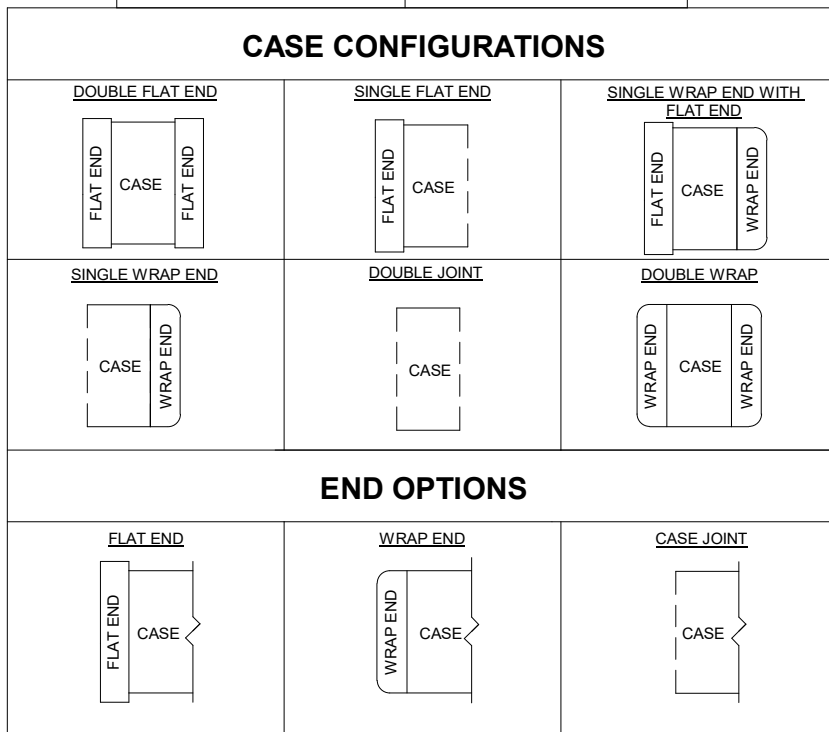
CASE CONFIGURATIONS

| DOUBLE FLAT END | SINGLE FLAT END | SINGLE WRAP END WITH FLAT END |
|---|---|---|
| FLAT END CASE FLAT END | FLAT END CASE | FLAT END CASE WRAP END |
| SINGLE WRAP END | DOUBLE JOINT | DOUBLE WRAP |
| CASE WRAP END | CASE | WRAP END CASE WRAP END |

END OPTIONS

| FLAT END | WRAP END | CASE JOINT |
|---|---|---|
| FLAT END CASE | WRAP END CASE | CASE |